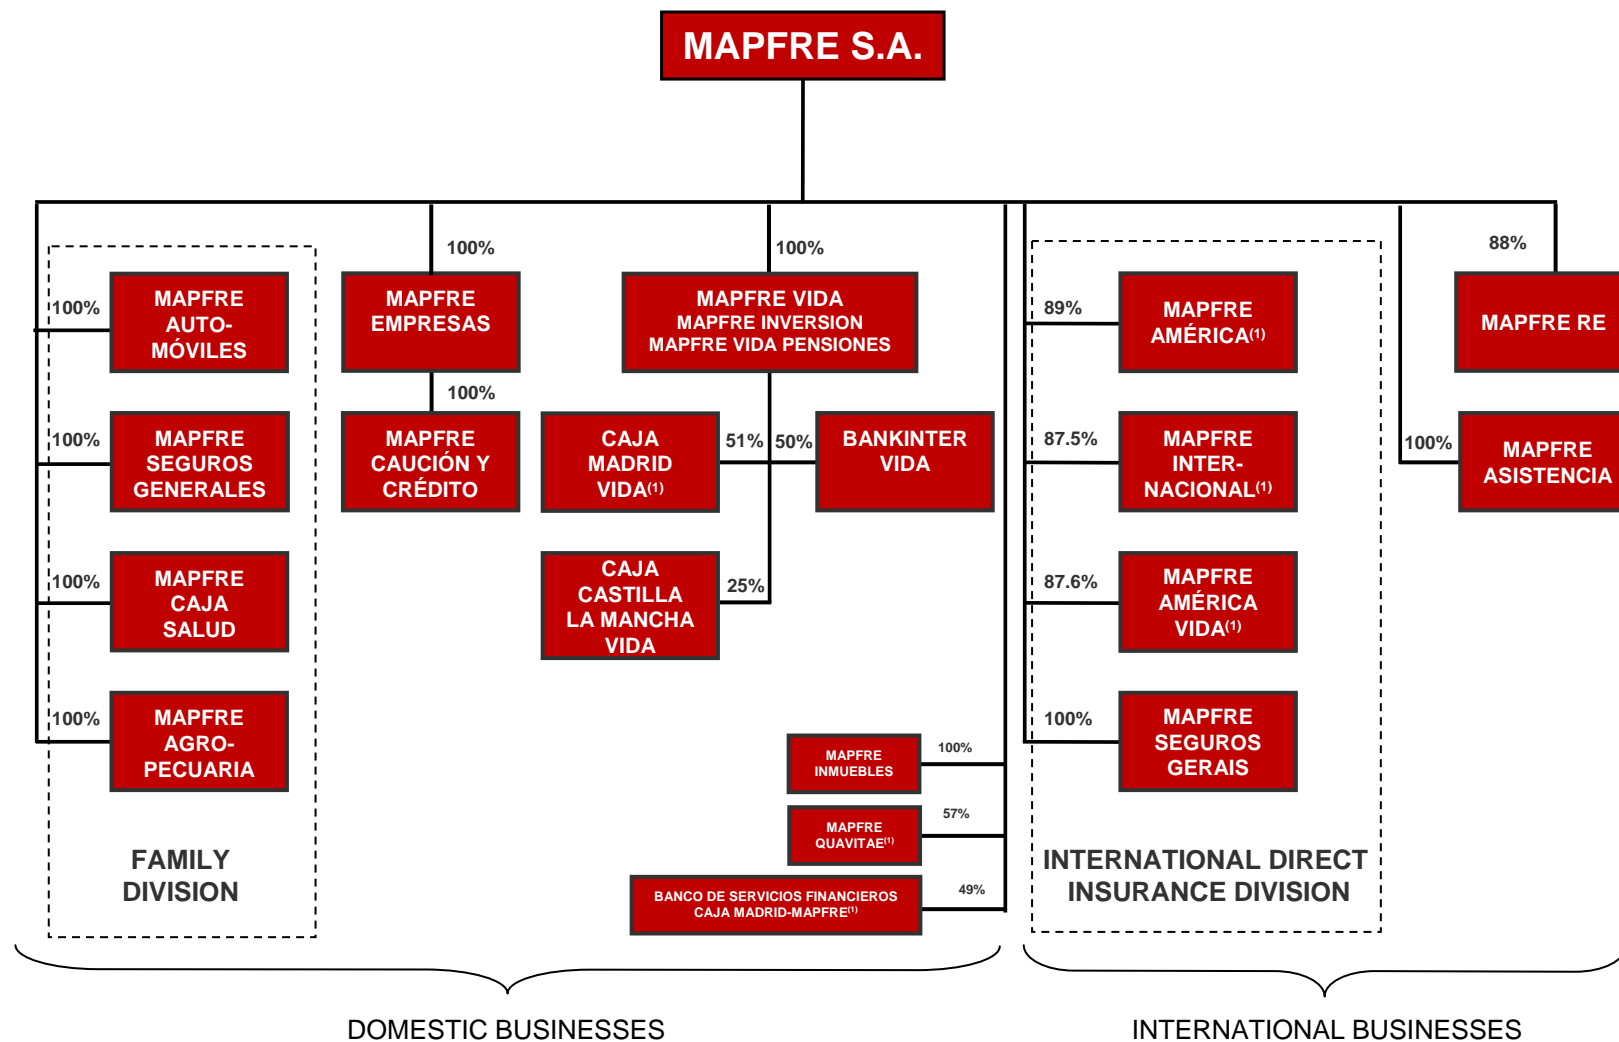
MAPFRE S.A.

100%
MAPFRE AUTOMÓVILES

100%
MAPFRE SEGUROS GENERALES

100%
MAPFRE CAJA SALUD

100%
MAPFRE AGROPECUARIA

FAMILY DIVISION

100%
MAPFRE EMPRESAS

100%
MAPFRE CAUCIÓN Y CRÉDITO

100%
MAPFRE VIDA
MAPFRE INVERSION
MAPFRE VIDA PENSIONES

CAJA MADRID VIDA$^{(1)}$
51%
50%
BANKINTER VIDA

CAJA CASTILLA LA MANCHA VIDA
25%

MAPFRE INMUEBLES
100%

MAPFRE QUAVITAE$^{(1)}$
57%

BANCO DE SERVICIOS FINANCIEROS CAJA MADRID-MAPFRE$^{(1)}$
49%

89%
MAPFRE AMÉRICA$^{(1)}$

87.5%
MAPFRE INTERNACIONAL$^{(1)}$

87.6%
MAPFRE AMÉRICA VIDA$^{(1)}$

100%
MAPFRE SEGUROS GERAIS

INTERNATIONAL DIRECT INSURANCE DIVISION

88%
MAPFRE RE

100%
MAPFRE ASISTENCIA

DOMESTIC BUSINESSES

INTERNATIONAL BUSINESSES